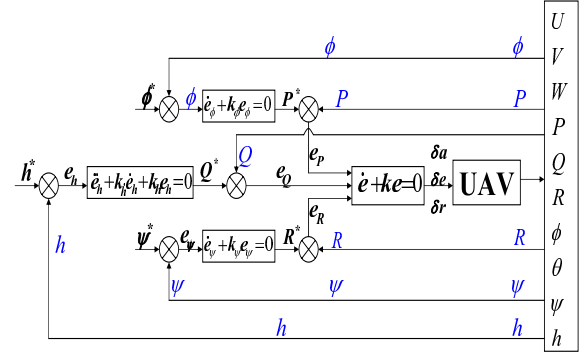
$\phi$ $\phi$

$\phi^*$ $\phi$ $\dot{e}_\phi + k_\phi e_\phi = 0$ $P^*$ $P$ $P$

$h^*$ $e_h$ $\ddot{e}_h + k_h\dot{e}_h + k_I e_h = 0$ $Q^*$ $Q$ $e_P$ $e_Q$ $\dot{e} + ke = 0$ $\delta a$ $\delta e$ $\delta r$ UAV

$h$ $\psi^*$ $e_\psi$ $\dot{e}_\psi + k_\psi e_\psi = 0$ $R^*$ $e_R$ $R$ $R$

$\psi$ $\psi$ $\psi$

$h$ $h$

$U$
$V$
$W$
$P$
$Q$
$R$
$\phi$
$\theta$
$\psi$
$h$